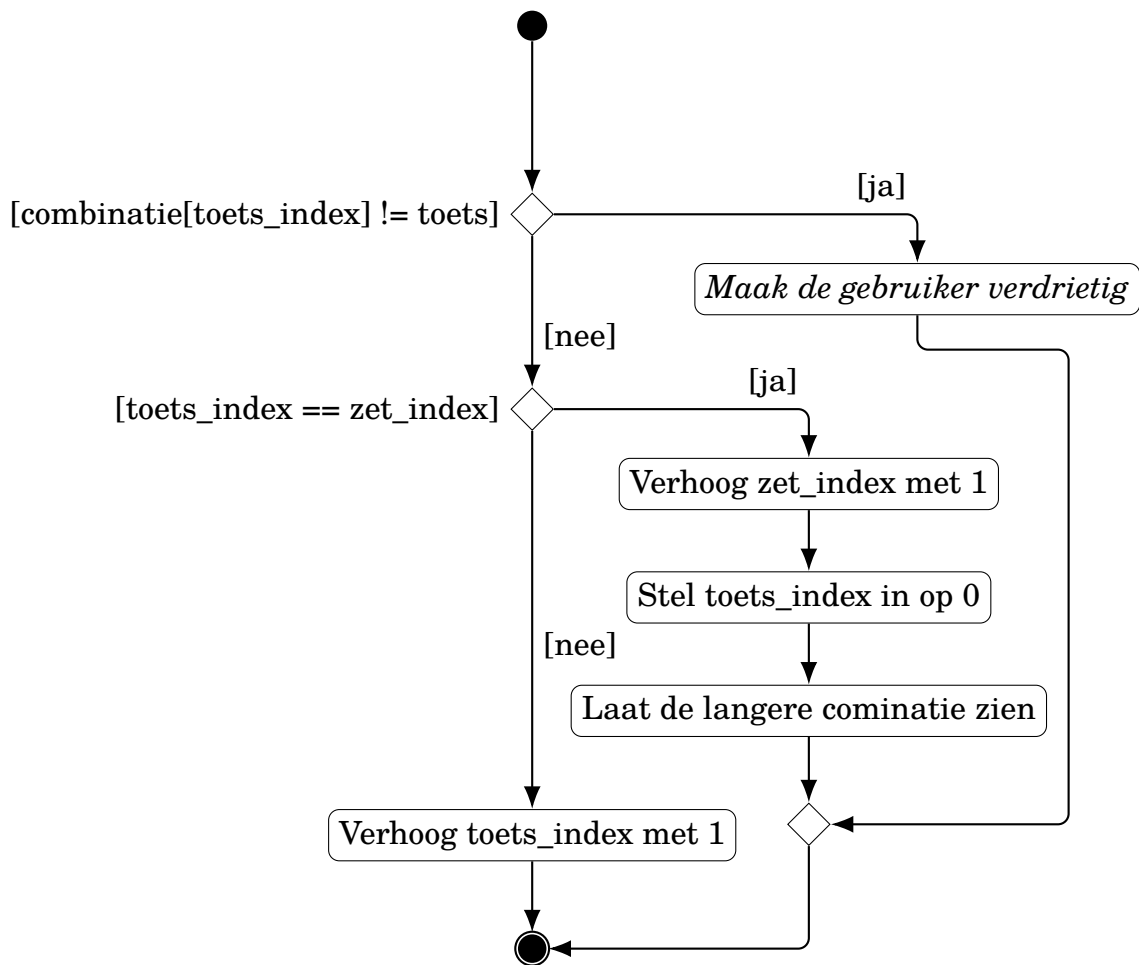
[combinatie[toets_index] != toets]

[ja]

Maak de gebruiker verdrietig

[nee]

[toets_index == zet_index]

[ja]

Verhoog zet_index met 1

Stel toets_index in op 0

[nee]

Laat de langere cominatie zien

Verhoog toets_index met 1